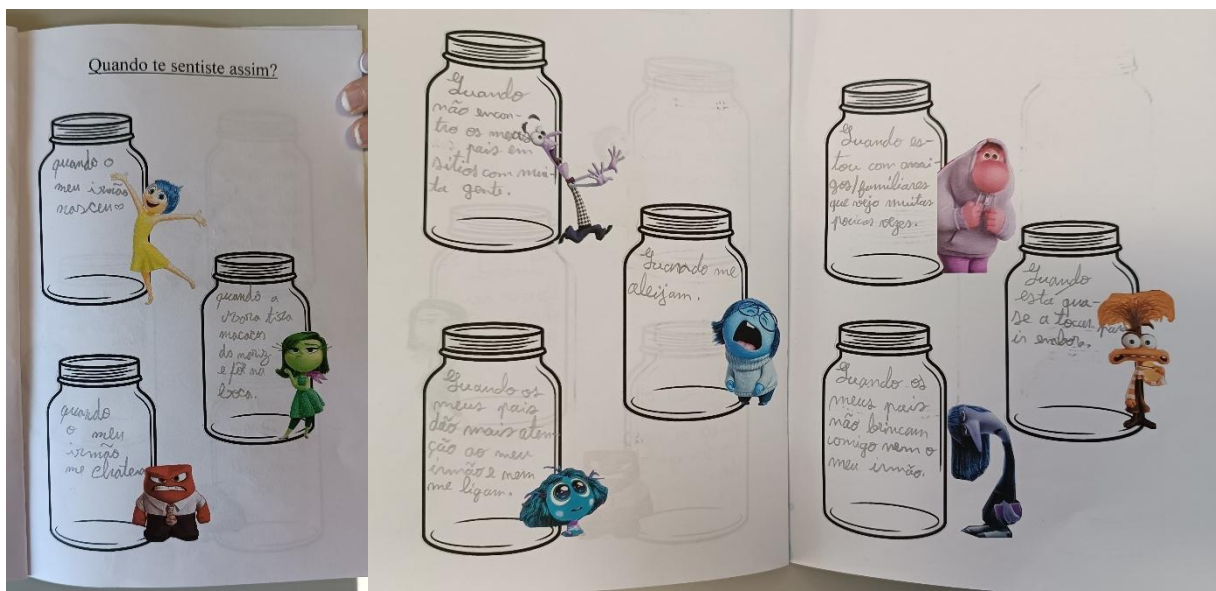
Quando te sentiste assim?

quando o meu irmão nasceu

quando o irmão tirou macacos do nariz e foi à boca.

quando o meu irmão me chateia

Quando não encontro os meus pais em sítios com muita gente.

Quando me aleijam.

Quando os meus pais dão mais atenção ao meu irmão e nem me ligam.

Quando estou com amigos/familiares que vejo muitas poucas vezes.

Quando está quase a tocar para ir embora.

Quando os meus pais não brincam comigo nem o meu irmão.